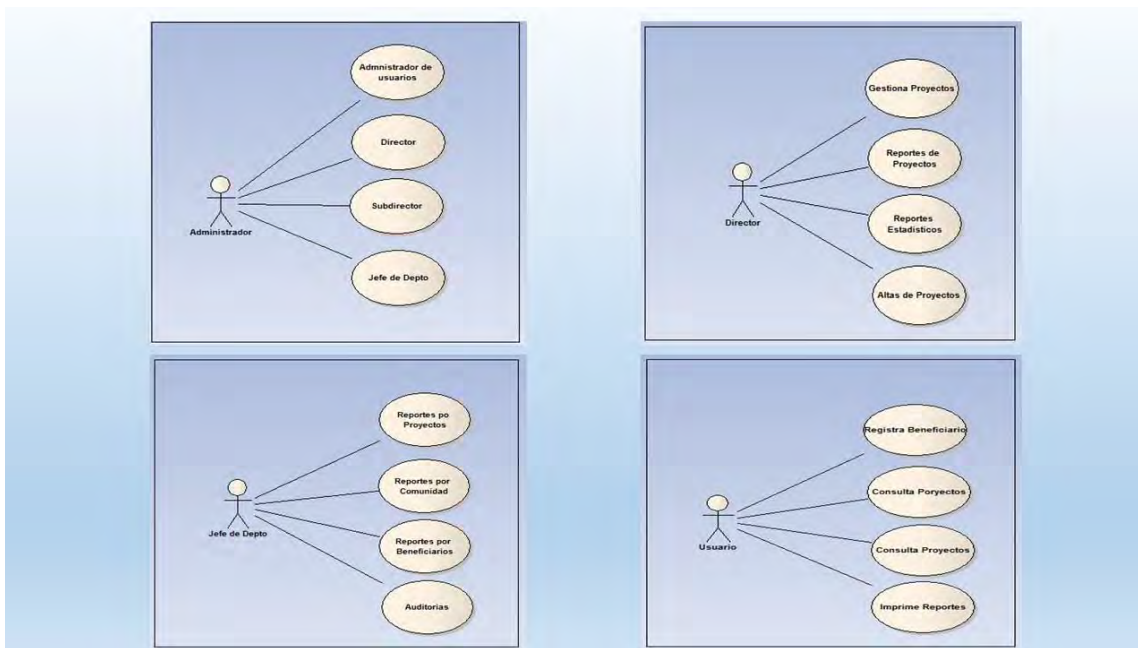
Admnistrador de usuarios

Director

Subdirector

Jefe de Depto

Administrador

Gestiona Proyectos

Reportes de Proyectos

Reportes Estadísticos

Altas de Proyectos

Director

Reportes po Proyectos

Reportes por Comunidad

Reportes por Beneficiarios

Auditorias

Jefe de Depto

Registra Beneficiario

Consulta Poryectos

Consulta Proyectos

Imprime Reportes

Usuario